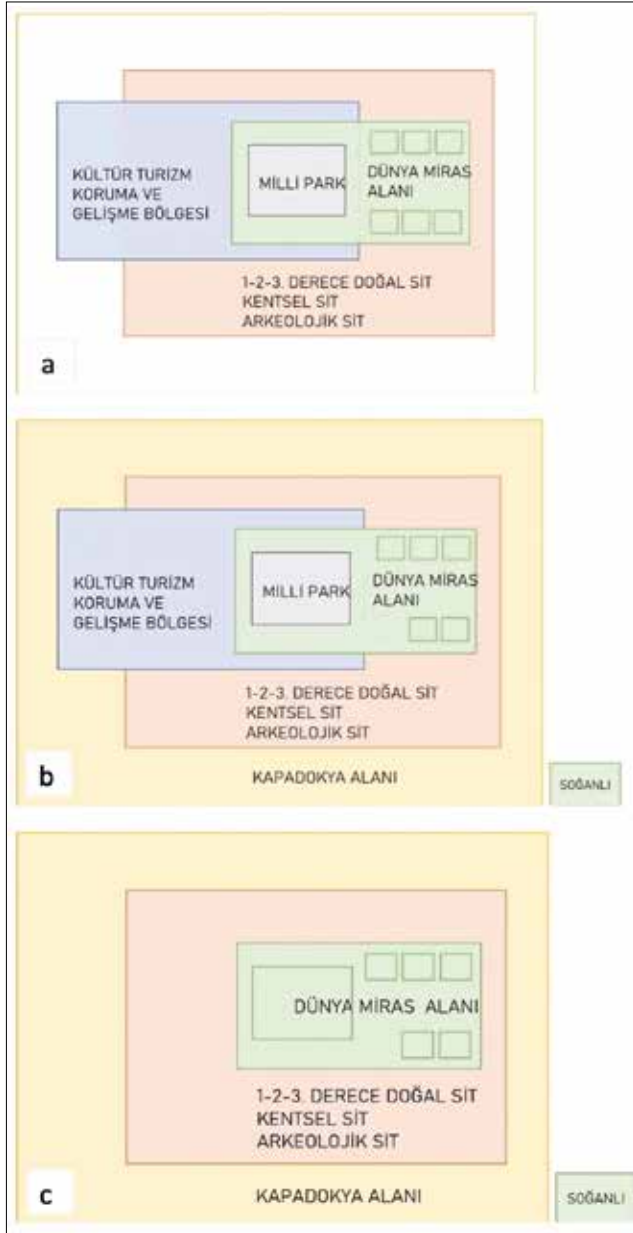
KÜLTÜR TURİZM KORUMA VE GELİŞME BÖLGESİ

MİLLİ PARK

DÜNYA MİRAS ALANI

1-2-3. DERECE DOĞAL SİT
KENTSEL SİT
ARKEOLOJİK SİT

a

KÜLTÜR TURİZM KORUMA VE GELİŞME BÖLGESİ

MİLLİ PARK

DÜNYA MİRAS ALANI

1-2-3. DERECE DOĞAL SİT
KENTSEL SİT
ARKEOLOJİK SİT

b

KAPADOKYA ALANI

SOĞANLI

DÜNYA MİRAS ALANI

1-2-3. DERECE DOĞAL SİT
KENTSEL SİT
ARKEOLOJİK SİT

c

KAPADOKYA ALANI

SOĞANLI